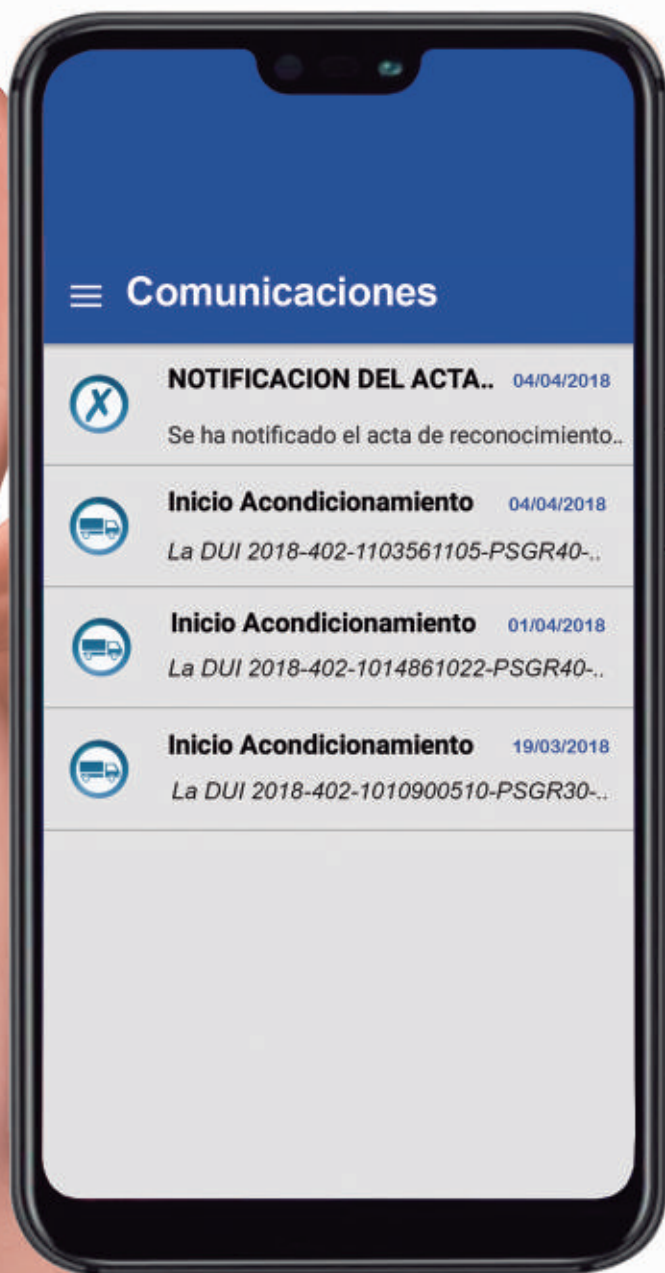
Comunicaciones

NOTIFICACION DEL ACTA.. 04/04/2018
Se ha notificado el acta de reconocimiento..

Inicio Acondicionamiento 04/04/2018
La DUI 2018-402-1103561105-PSGR40-..

Inicio Acondicionamiento 01/04/2018
La DUI 2018-402-1014861022-PSGR40-..

Inicio Acondicionamiento 19/03/2018
La DUI 2018-402-1010900510-PSGR30-..